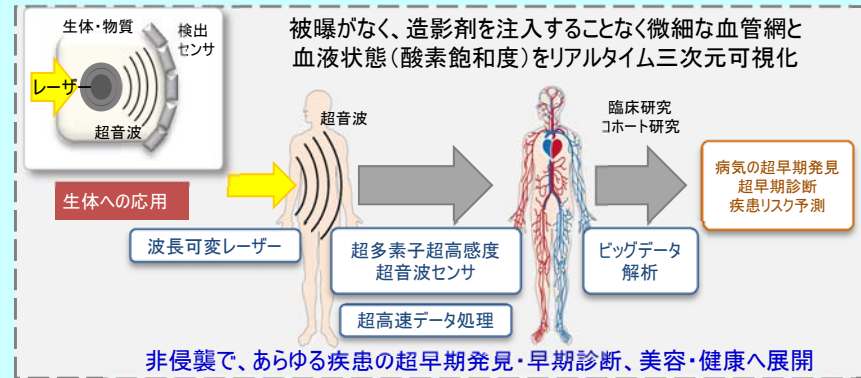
生体・物質

検出センサ

レーザー

超音波

被曝がなく、造影剤を注入することなく微細な血管網と血液状態（酸素飽和度）をリアルタイム三次元可視化

超音波

臨床研究
コホート研究

病気の超早期発見
超早期診断
疾患リスク予測

生体への応用

波長可変レーザー

超多素子超高感度
超音波センサ

ビッグデータ
解析

超高速データ処理

非侵襲で、あらゆる疾患の超早期発見・早期診断、美容・健康へ展開